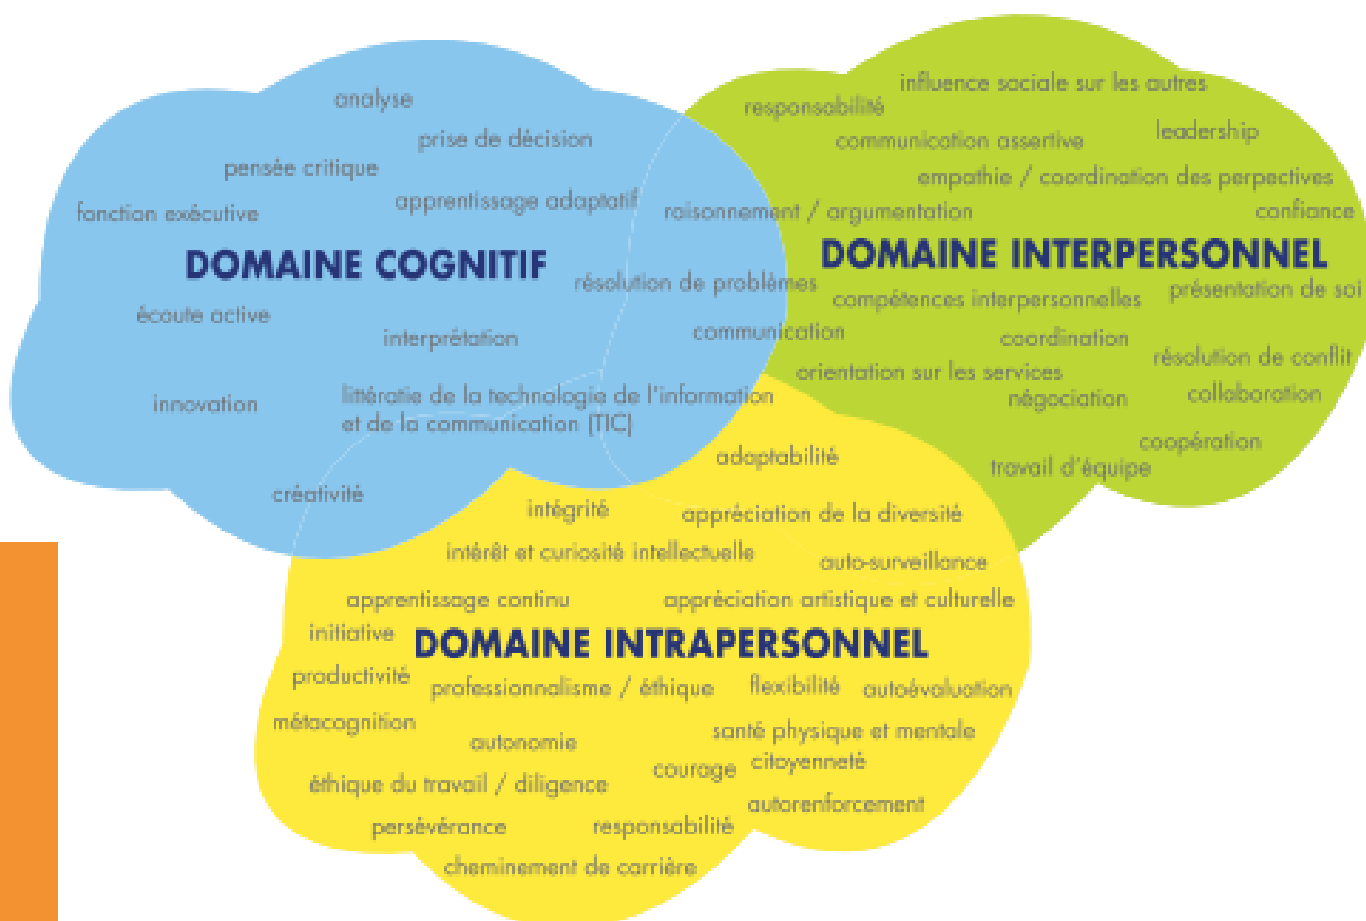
analyse

prise de décision

pensée critique

apprentissage adaptatif

fonction exécutive

DOMAINE COGNITIF

écoute active

interprétation

innovation

littératie de la technologie de l'information et de la communication (TIC)

créativité

influence sociale sur les autres

responsabilité

communication assertive

leadership

empathie / coordination des perpectives

raisonnement / argumentation

confiance

DOMAINE INTERPERSONNEL

résolution de problèmes

compétences interpersonnelles

présentation de soi

communication

coordination

résolution de conflit

orientation sur les services

négociation

collaboration

coopération

adaptabilité

travail d'équipe

intégrité

appréciation de la diversité

intérêt et curiosité intellectuelle

auto-surveillance

apprentissage continu

appréciation artistique et culturelle

initiative

DOMAINE INTRAPERSONNEL

productivité

professionnalisme / éthique

flexibilité

autoévaluation

métacognition

autonomie

santé physique et mentale

éthique du travail / diligence

courage

citoyenneté

autorenforcement

persévérance

responsabilité

cheminement de carrière